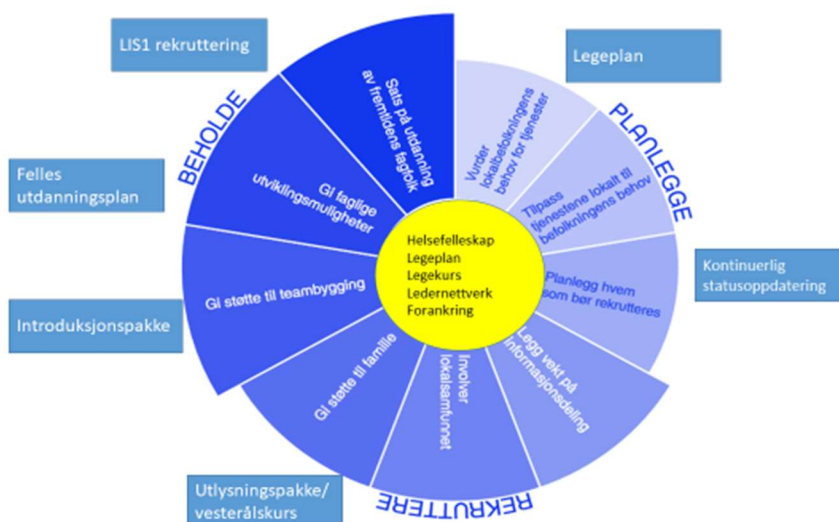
LIS1 rekruttering

Legeplan

BEHOLDE

PLANLEGGE

Sats på utdanning av fremtidens fagfolk

Vurder lokalbefolkningens behov for tjenester

Tilpass tjenestene lokalt til befolkningens behov

Felles utdanningsplan

Gi faglige utviklingsmuligheter

Helsefelleskap
Legeplan
Legekurs
Ledernettverk
Forankring

Kontinuerlig statusoppdatering

Planlegg hvem som bør rekrutteres

Introduksjonspakke

Gi støtte til teambygging

Legg vekt på informasjonsdeling

Involver lokalsamfunnet

Gi støtte til familie

Utlysningspakke/ vesterålskurs

REKRUTTERE